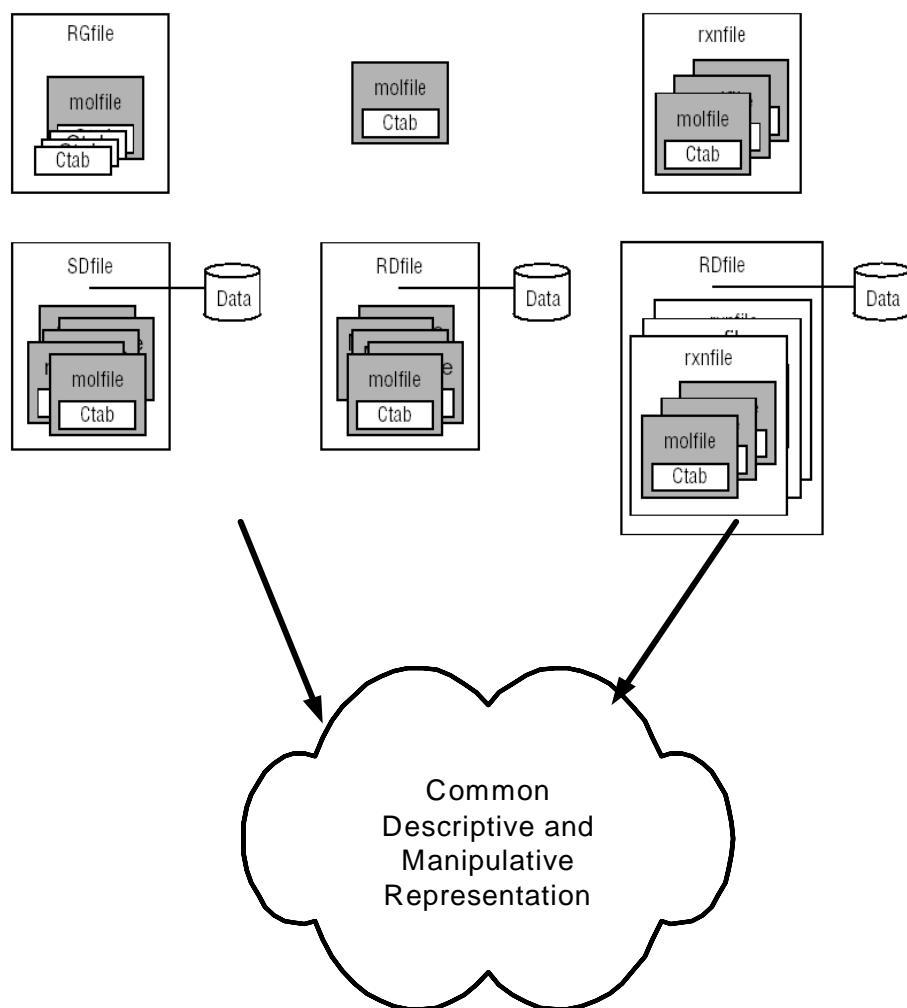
RGfile

molfile

Ctab

molfile

Ctab

rxnfile

molfile

Ctab

SDfile

Data

molfile

Ctab

RDfile

Data

molfile

Ctab

RDfile

Data

rxnfile

molfile

Ctab

Common Descriptive and Manipulative Representation